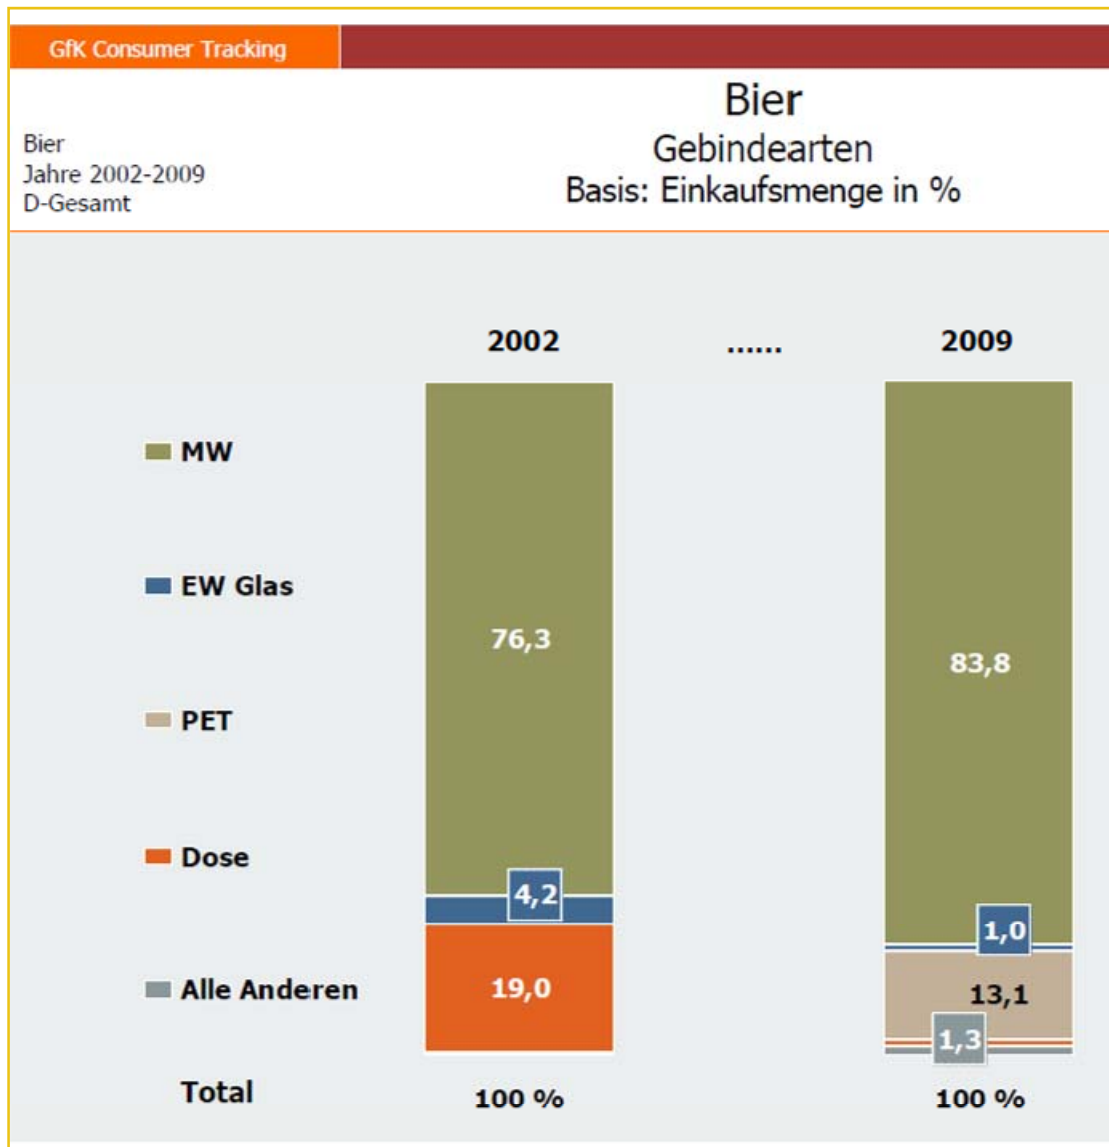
GfK Consumer Tracking

Bier
Jahre 2002-2009
D-Gesamt

Bier
Gebindearten
Basis: Einkaufsmenge in %

2002 ...... 2009

MW

EW Glas

PET

Dose

Alle Anderen

Total

76,3
4,2
19,0
100 %

83,8
1,0
13,1
1,3
100 %